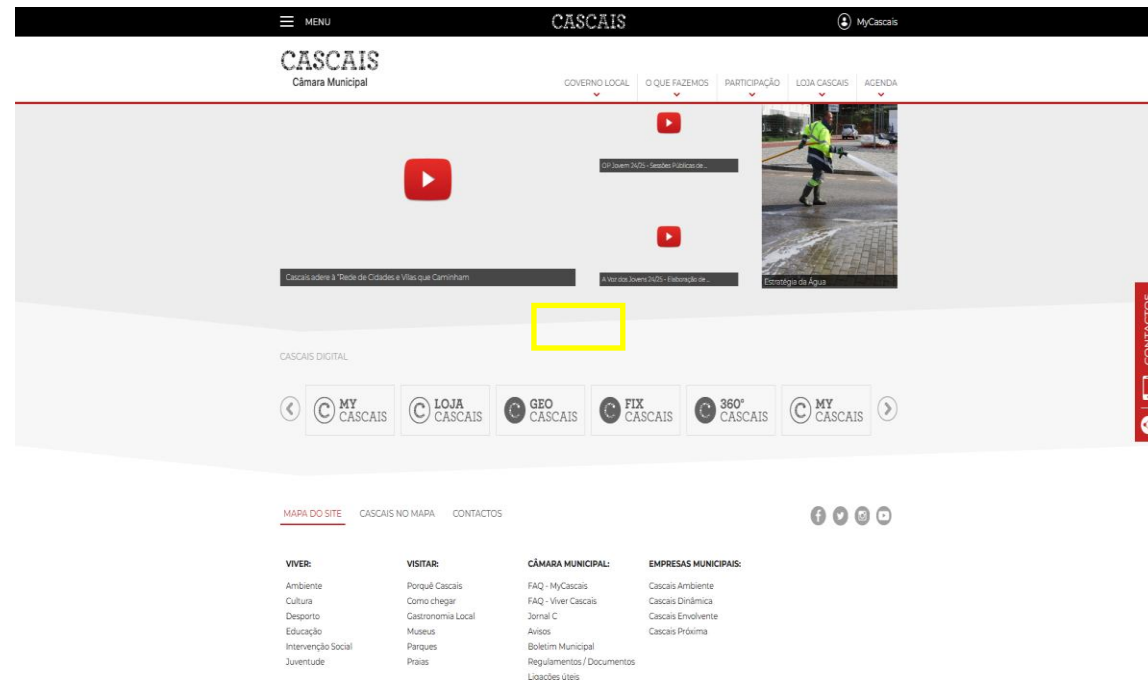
MENU

CASCAIS

MyCascais

CASCAIS
Câmara Municipal

GOVERNO LOCAL O QUE FAZEMOS PARTICIPAÇÃO LOJA CASCAIS AGENDA

OP Jovem 24/25 - Sessões Públicas de...

Cascais adere à "Rede de Cidades e Vilas que Caminham

A Voz dos Jovens 24/25 - Elaboração de...

Estratégia da Água

CONTACTOS

CASCAIS DIGITAL

MY CASCAIS

LOJA CASCAIS

GEO CASCAIS

FIX CASCAIS

360° CASCAIS

MY CASCAIS

MAPA DO SITE CASCAIS NO MAPA CONTACTOS

VIVER:
Ambiente
Cultura
Desporto
Educação
Intervenção Social
Juventude

VISITAR:
Porquê Cascais
Como chegar
Gastronomia Local
Museus
Parques
Praias

CÂMARA MUNICIPAL:
FAQ - MyCascais
FAQ - Viver Cascais
Jornal C
Avisos
Boletim Municipal
Regulamentos / Documentos
Ligações úteis

EMPRESAS MUNICIPAIS:
Cascais Ambiente
Cascais Dinâmica
Cascais Envolvente
Cascais Próxima